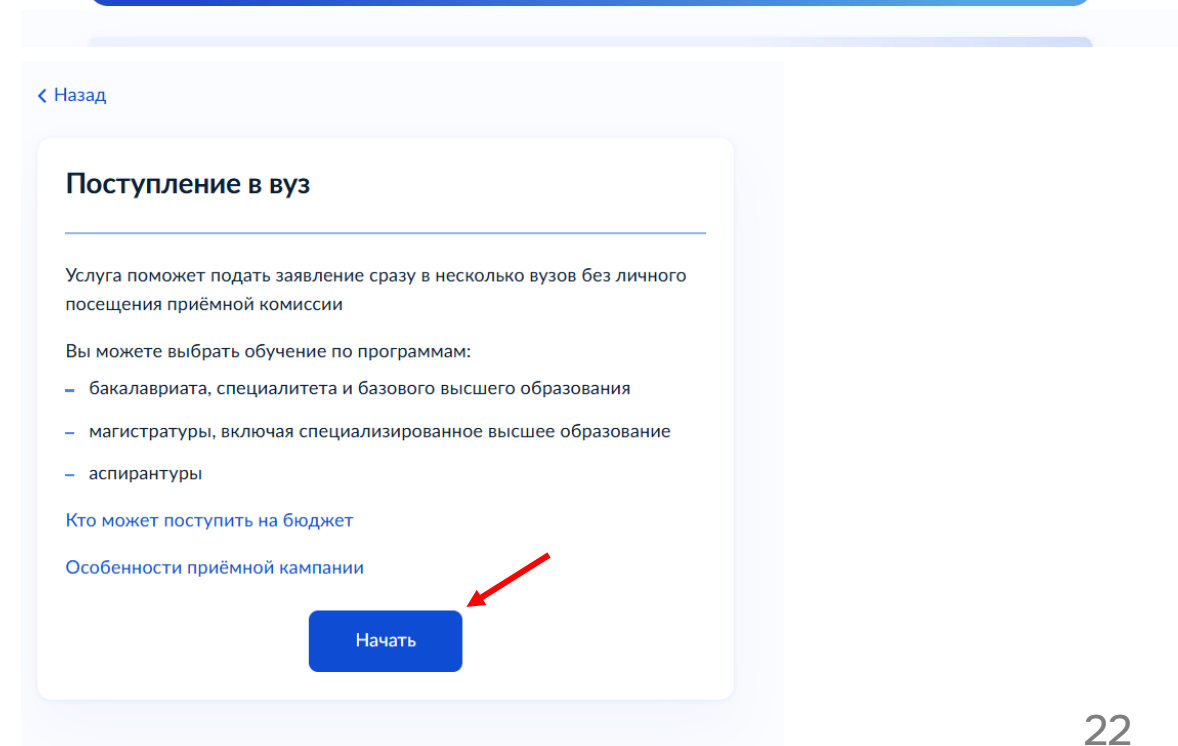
< Назад

Поступление в вуз

Услуга поможет подать заявление сразу в несколько вузов без личного посещения приёмной комиссии

Вы можете выбрать обучение по программам:

– бакалавриата, специалитета и базового высшего образования

– магистратуры, включая специализированное высшее образование

– аспирантуры

Кто может поступить на бюджет

Особенности приёмной кампании

Начать

22